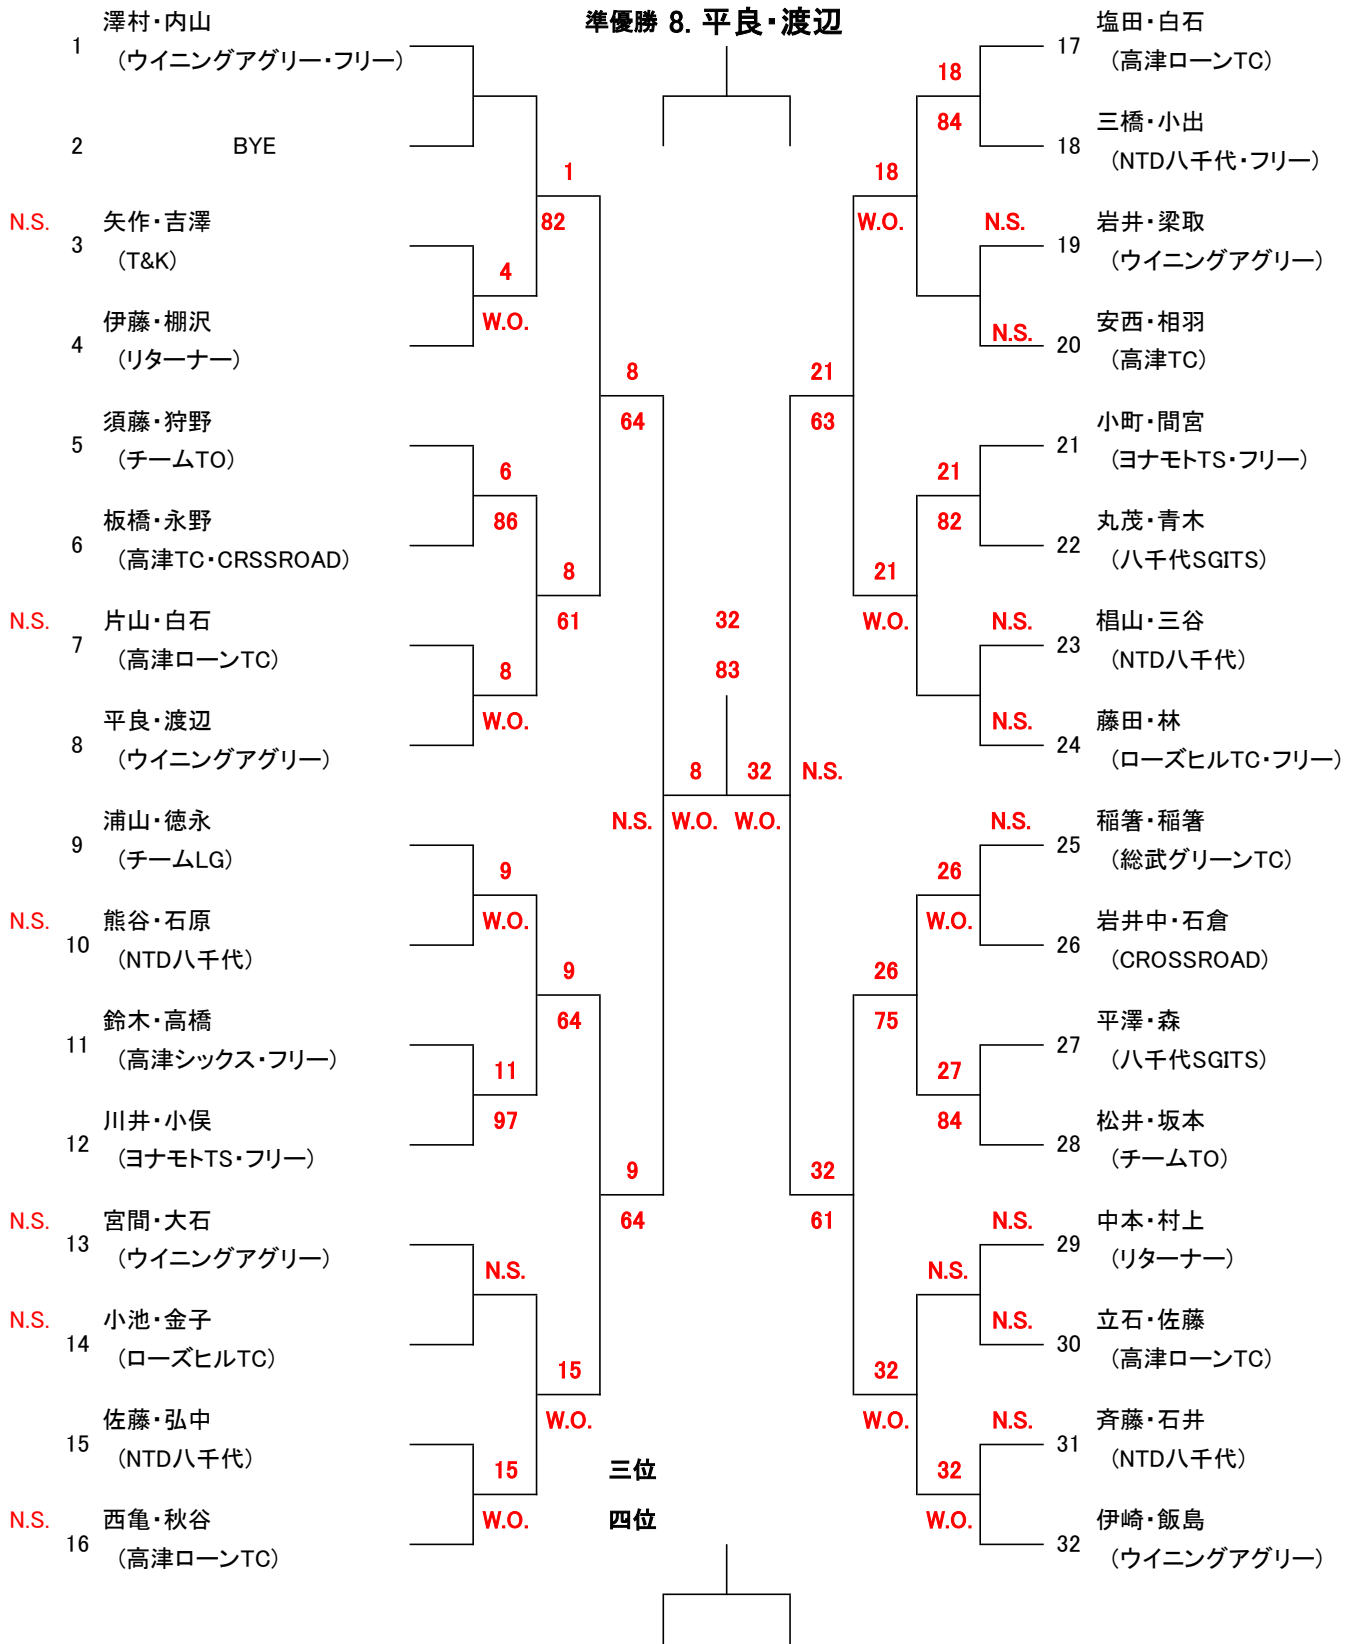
準優勝 8. 平良・渡辺

1 澤村・内山 (ウイニングアグリー・フリー)
2 BYE
N.S. 3 矢作・吉澤 (T&K)
4 伊藤・棚沢 (リターナー)
5 須藤・狩野 (チームTO)
6 板橋・永野 (高津TC・CRSSROAD)
N.S. 7 片山・白石 (高津ローンTC)
8 平良・渡辺 (ウイニングアグリー)
9 浦山・徳永 (チームLG)
N.S. 10 熊谷・石原 (NTD八千代)
11 鈴木・高橋 (高津シックス・フリー)
12 川井・小俣 (ヨナモトTS・フリー)
N.S. 13 宮間・大石 (ウイニングアグリー)
N.S. 14 小池・金子 (ローズヒルTC)
15 佐藤・弘中 (NTD八千代)
N.S. 16 西亀・秋谷 (高津ローンTC)

17 塩田・白石 (高津ローンTC)
18 三橋・小出 (NTD八千代・フリー)
N.S. 19 岩井・梁取 (ウイニングアグリー)
N.S. 20 安西・相羽 (高津TC)
21 小町・間宮 (ヨナモトTS・フリー)
22 丸茂・青木 (八千代SGITS)
N.S. 23 椙山・三谷 (NTD八千代)
N.S. 24 藤田・林 (ローズヒルTC・フリー)
N.S. 25 稲箸・稲箸 (総武グリーンTC)
26 岩井中・石倉 (CROSSROAD)
27 平澤・森 (八千代SGITS)
28 松井・坂本 (チームTO)
N.S. 29 中本・村上 (リターナー)
N.S. 30 立石・佐藤 (高津ローンTC)
N.S. 31 斉藤・石井 (NTD八千代)
32 伊崎・飯島 (ウイニングアグリー)

1 82
4 W.O.
8 64
6 86
8 61
8 W.O.
9 W.O.
9 64
11 97
9 64
N.S.
15 W.O.
15 W.O.

18 84
18 W.O.
N.S.
N.S.
21 63
21 82
21 W.O.
N.S.
N.S.
N.S.
26 W.O.
26 75
27 84
32 61
N.S.
N.S.
N.S.
32 W.O.
N.S.
32 W.O.

32
83
8 32
N.S. W.O. W.O. N.S.

三位
四位